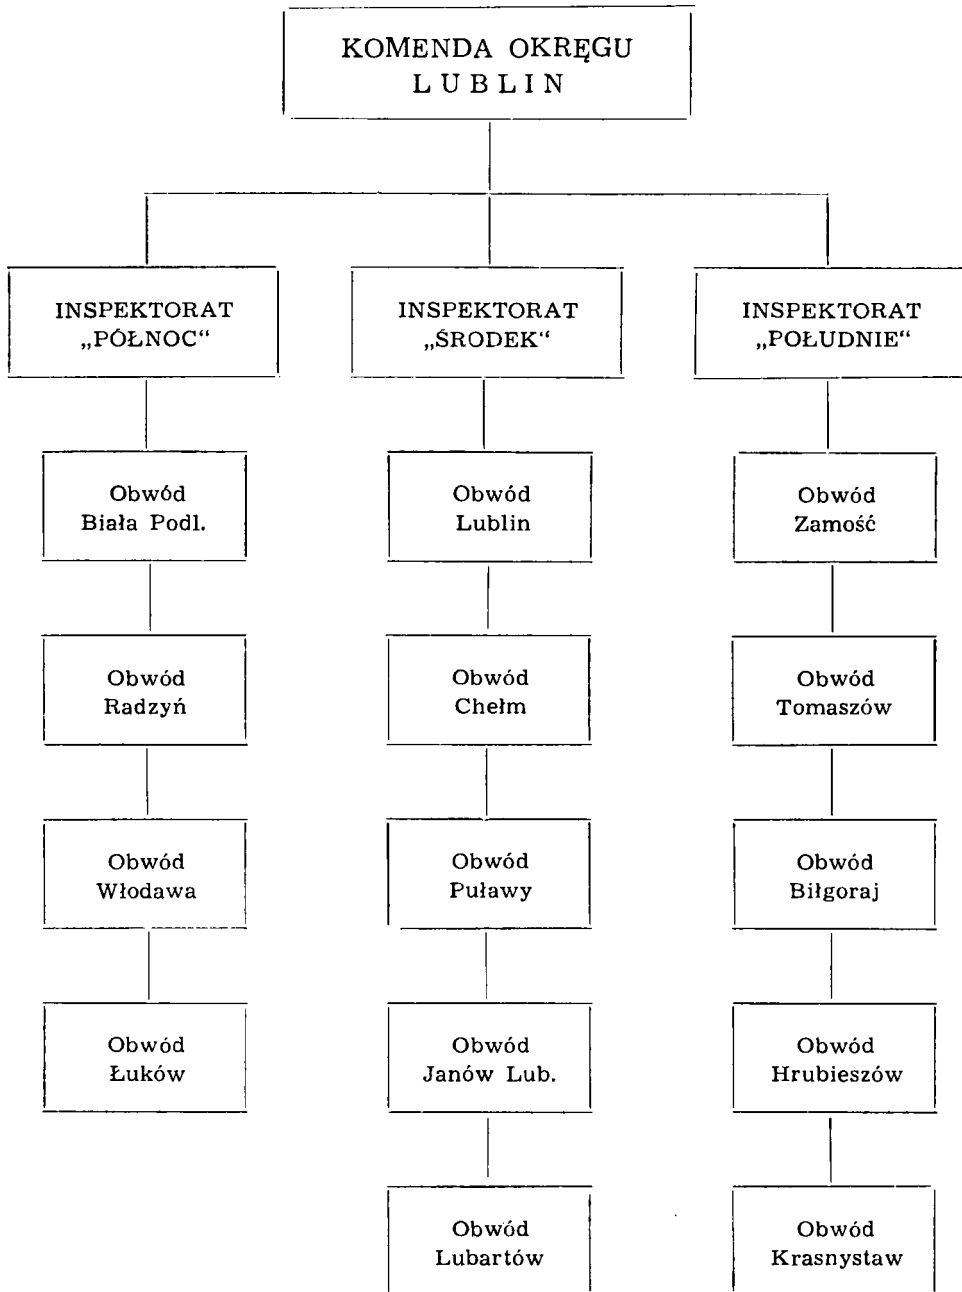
KOMENDA OKRĘGU
L U B L I N

INSPEKTORAT
„PÓŁNOC“

Obwód
Biała Podl.

Obwód
Radzyń

Obwód
Włodawa

Obwód
Łuków

INSPEKTORAT
„ŚRODEK“

Obwód
Lublin

Obwód
Chełm

Obwód
Puławy

Obwód
Janów Lub.

Obwód
Lubartów

INSPEKTORAT
„POŁUDNIE“

Obwód
Zamość

Obwód
Tomaszów

Obwód
Biłgoraj

Obwód
Hrubieszów

Obwód
Krasnystaw